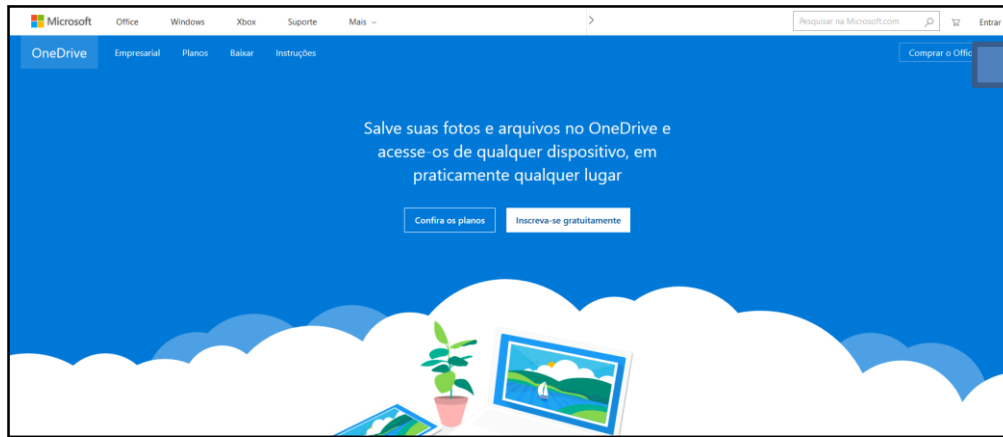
Microsoft Office Windows Xbox Suporte Mais

Pesquisar na Microsoft.com

Entrar

OneDrive Empresarial Planos Baixar Instruções

Comprar o Offic

Salve suas fotos e arquivos no OneDrive e acesse-os de qualquer dispositivo, em praticamente qualquer lugar

Confira os planos

Inscreva-se gratuitamente